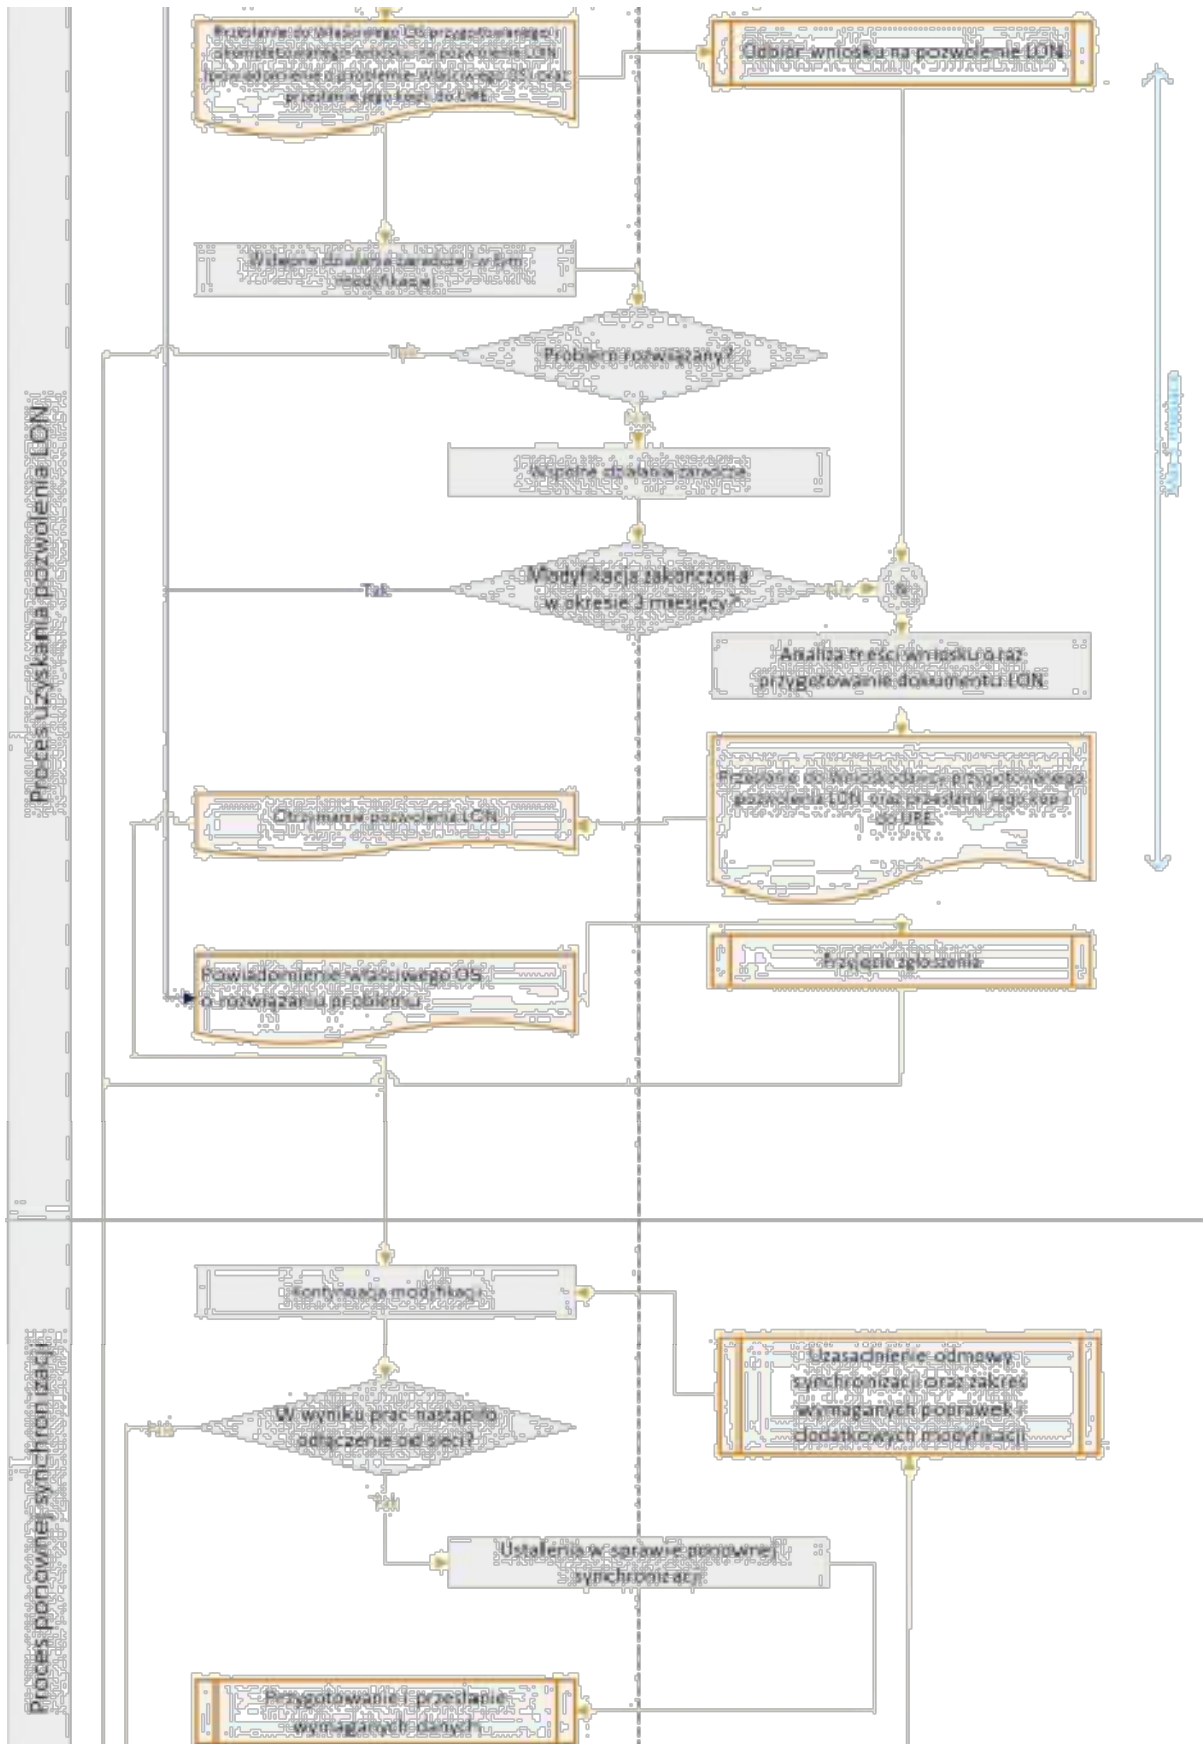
Proces uzyskania pozwolenia LON

Przesłanie do właściwego OS przygotowanego i zaakceptowanego wniosku o pozwolenie LON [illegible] oraz przesłanie kopii do URE

Odbiór wniosku na pozwolenie LON

Wstępne działania zaradcze w tym modyfikacje

Tak

Problem rozwiązany?

Nie

Wspólne działania zaradcze

Tak

Modyfikacja zakończona w okresie 3 miesięcy?

Nie

Analiza treści wniosku oraz przygotowanie dokumentu LON

Otrzymanie pozwolenia LON

Przesłanie do Wnioskodawcy przygotowanego pozwolenia LON oraz przesłanie jego kopii do URE

Powiadomienie właściwego OS o rozwiązaniu problemu

Przyjęcie zgłoszenia

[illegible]

Proces ponownej synchronizacji

Kontynuacja modyfikacji

Uzasadnienie odmowy synchronizacji oraz zakres wymaganych poprawek i dodatkowych modyfikacji

Nie

W wyniku prac nastąpiło odłączenie od sieci?

Tak

Ustalenia w sprawie ponownej synchronizacji

Przygotowanie i przesłanie wymaganych danych